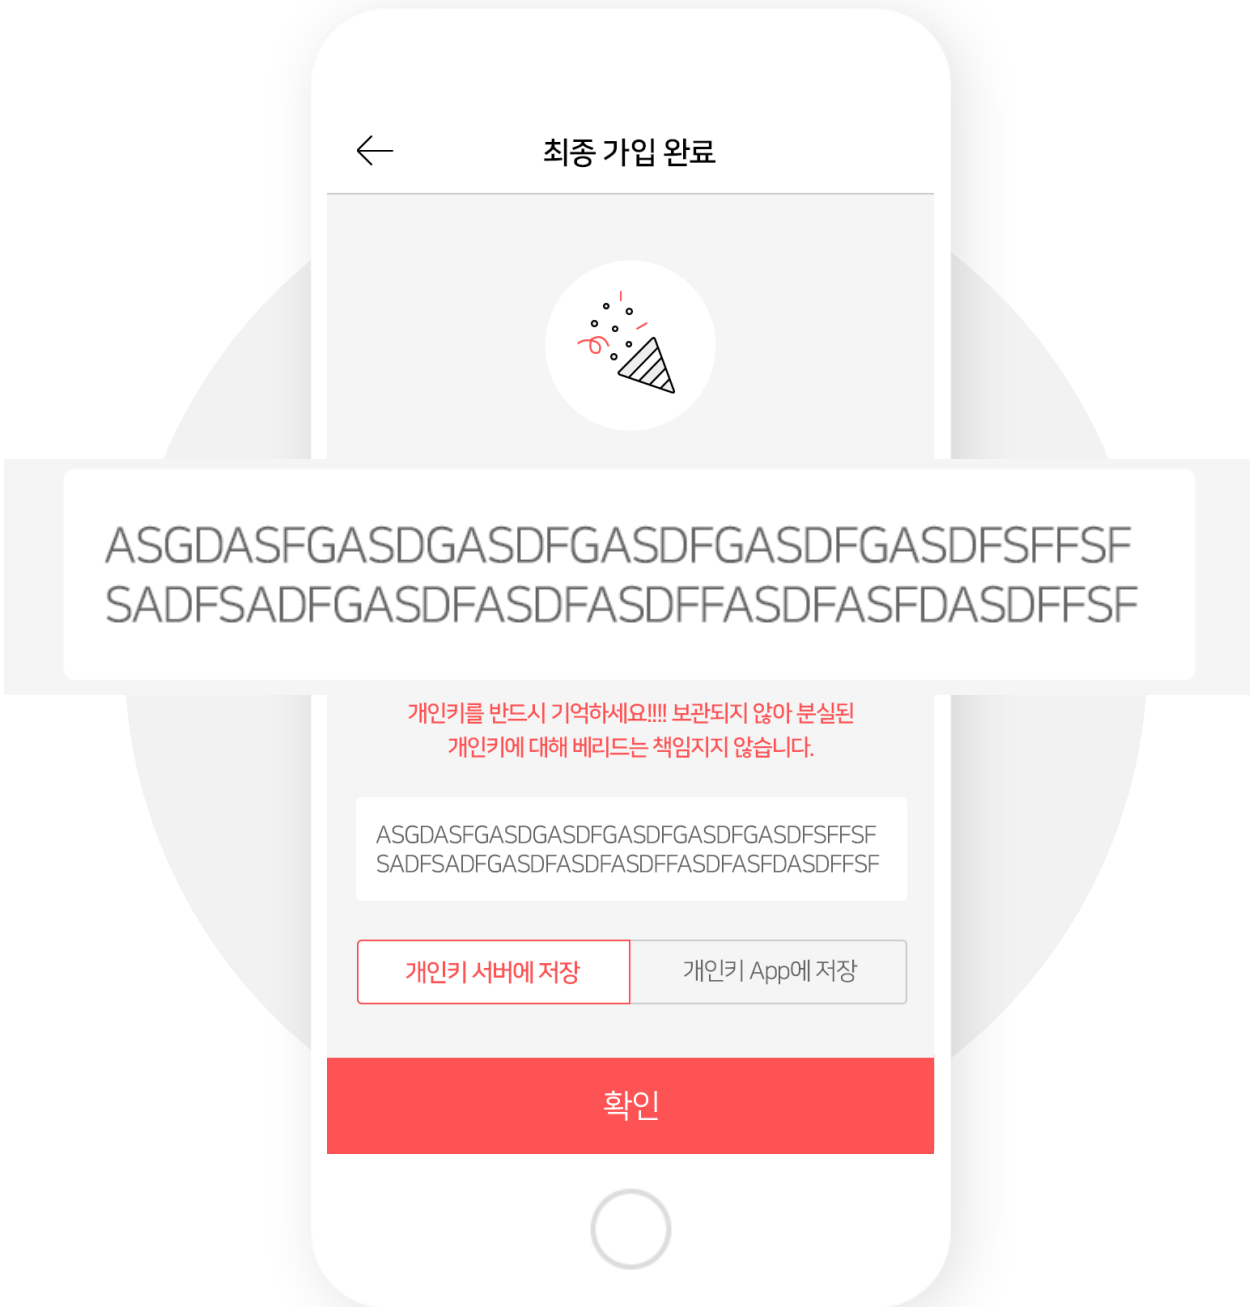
최종 가입 완료

ASGDASFGASDGASDFGASDFGASDFGASDFSFFSF
SADFSADFGASDFASDFASDFFASDFASFDASDFFSF

개인키를 반드시 기억하세요!!!! 보관되지 않아 분실된 개인키에 대해 베리드는 책임지지 않습니다.

ASGDASFGASDGASDFGASDFGASDFGASDFSFFSF
SADFSADFGASDFASDFASDFFASDFASFDASDFFSF

개인키 서버에 저장

개인키 App에 저장

확인